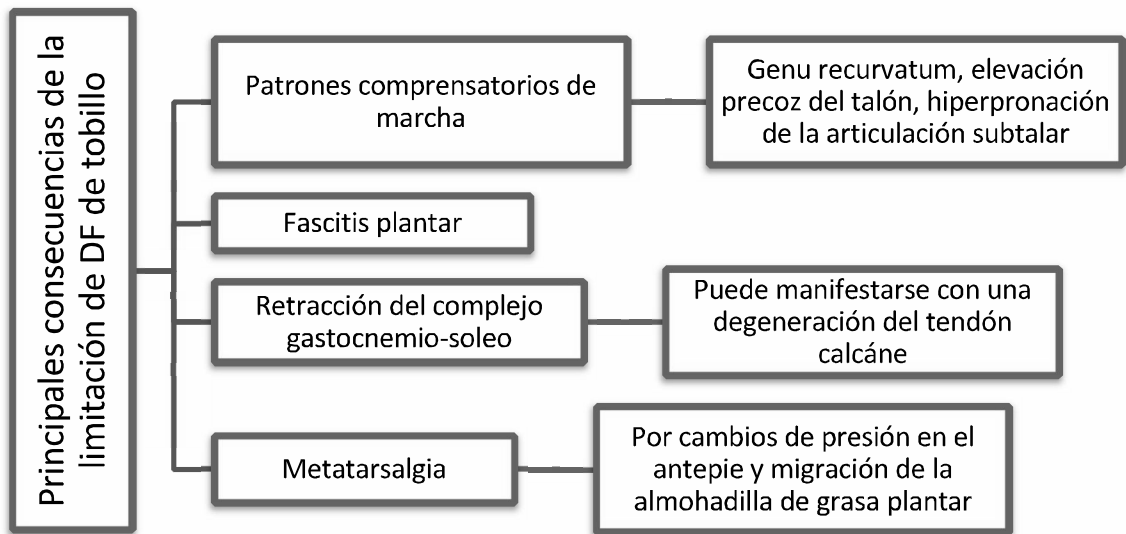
Principales consecuencias de la limitación de DF de tobillo

Patrones compensatorios de marcha

Genu recurvatum, elevación precoz del talón, hiperpronación de la articulación subtalar

Fascitis plantar

Retracción del complejo gastocnemio-soleo

Puede manifestarse con una degeneración del tendón calcáne

Metatarsalgia

Por cambios de presión en el antepie y migración de la almohadilla de grasa plantar